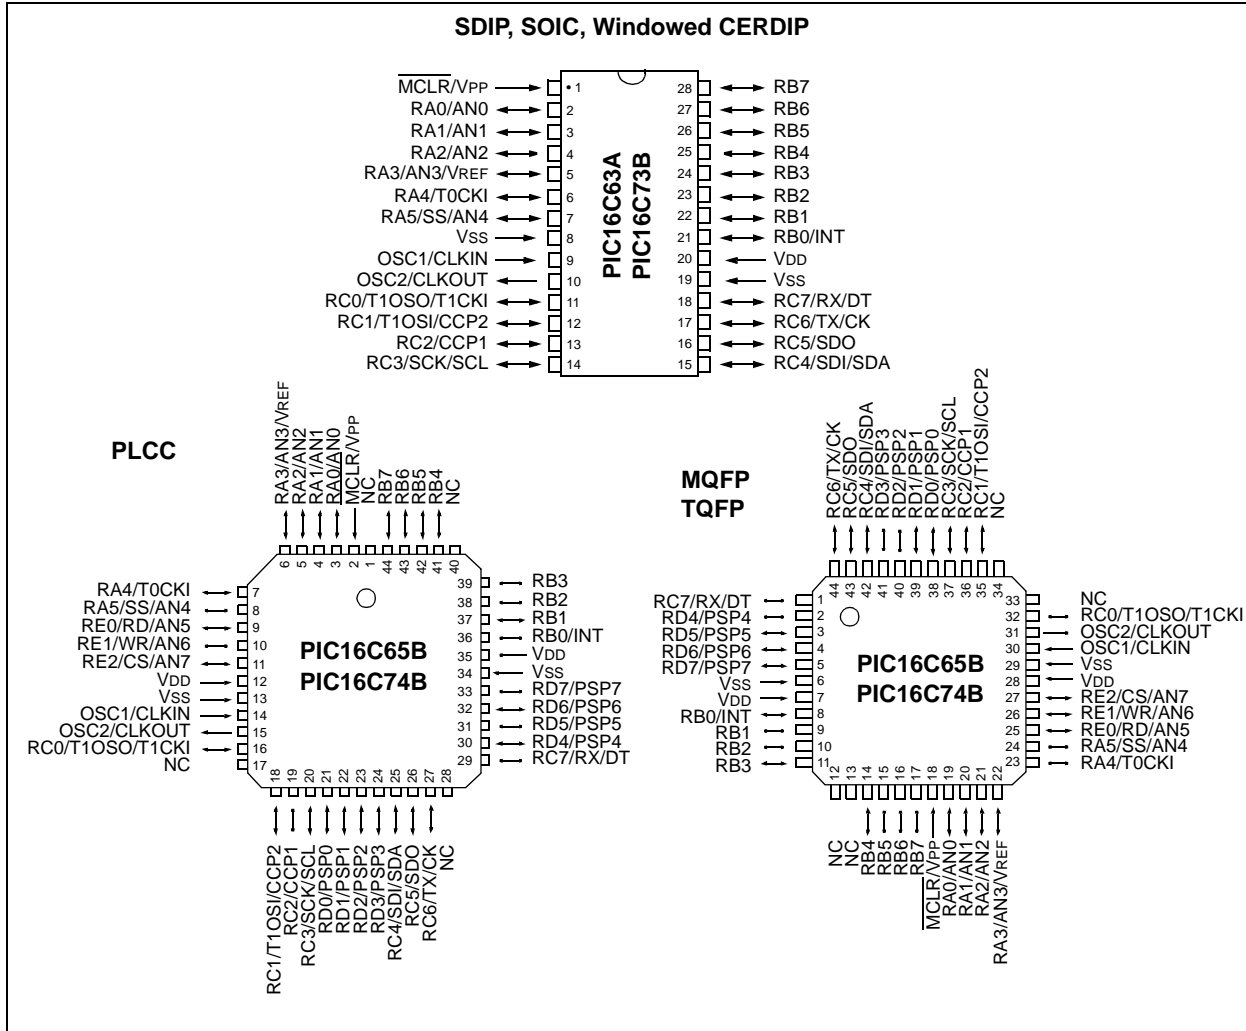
SDIP, SOIC, Windowed CERDIP

$\overline{MCLR}$/VPP 1
RA0/AN0 2
RA1/AN1 3
RA2/AN2 4
RA3/AN3/VREF 5
RA4/T0CKI 6
RA5/SS/AN4 7
VSS 8
OSC1/CLKIN 9
OSC2/CLKOUT 10
RC0/T1OSO/T1CKI 11
RC1/T1OSI/CCP2 12
RC2/CCP1 13
RC3/SCK/SCL 14

PIC16C63A
PIC16C73B

28 RB7
27 RB6
26 RB5
25 RB4
24 RB3
23 RB2
22 RB1
21 RB0/INT
20 VDD
19 VSS
18 RC7/RX/DT
17 RC6/TX/CK
16 RC5/SDO
15 RC4/SDI/SDA

PLCC

RA3/AN3/VREF 6
RA2/AN2 5
RA1/AN1 4
$\overline{RA0/AN0}$ 3
MCLR/VPP 2
NC 1
RB7 44
RB6 43
RB5 42
RB4 41
NC 40

RA4/T0CKI 7
RA5/SS/AN4 8
RE0/RD/AN5 9
RE1/WR/AN6 10
RE2/CS/AN7 11
VDD 12
VSS 13
OSC1/CLKIN 14
OSC2/CLKOUT 15
RC0/T1OSO/T1CKI 16
NC 17

PIC16C65B
PIC16C74B

39 RB3
38 RB2
37 RB1
36 RB0/INT
35 VDD
34 VSS
33 RD7/PSP7
32 RD6/PSP6
31 RD5/PSP5
30 RD4/PSP4
29 RC7/RX/DT

18 RC1/T1OSI/CCP2
19 RC2/CCP1
20 RC3/SCK/SCL
21 RD0/PSP0
22 RD1/PSP1
23 RD2/PSP2
24 RD3/PSP3
25 RC4/SDI/SDA
26 RC5/SDO
27 RC6/TX/CK
28 NC

MQFP
TQFP

RC6/TX/CK 44
RC5/SDO 43
RC4/SDI/SDA 42
RD3/PSP3 41
RD2/PSP2 40
RD1/PSP1 39
RD0/PSP0 38
RC3/SCK/SCL 37
RC2/CCP1 36
RC1/T1OSI/CCP2 35
NC 34

RC7/RX/DT 1
RD4/PSP4 2
RD5/PSP5 3
RD6/PSP6 4
RD7/PSP7 5
VSS 6
VDD 7
RB0/INT 8
RB1 9
RB2 10
RB3 11

PIC16C65B
PIC16C74B

33 NC
32 RC0/T1OSO/T1CKI
31 OSC2/CLKOUT
30 OSC1/CLKIN
29 VSS
28 VDD
27 RE2/CS/AN7
26 RE1/WR/AN6
25 RE0/RD/AN5
24 RA5/SS/AN4
23 RA4/T0CKI

12 NC
13 NC
14 RB4
15 RB5
16 RB6
17 RB7
18 $\overline{MCLR}$/VPP
19 RA0/AN0
20 RA1/AN1
21 RA2/AN2
22 RA3/AN3/VREF